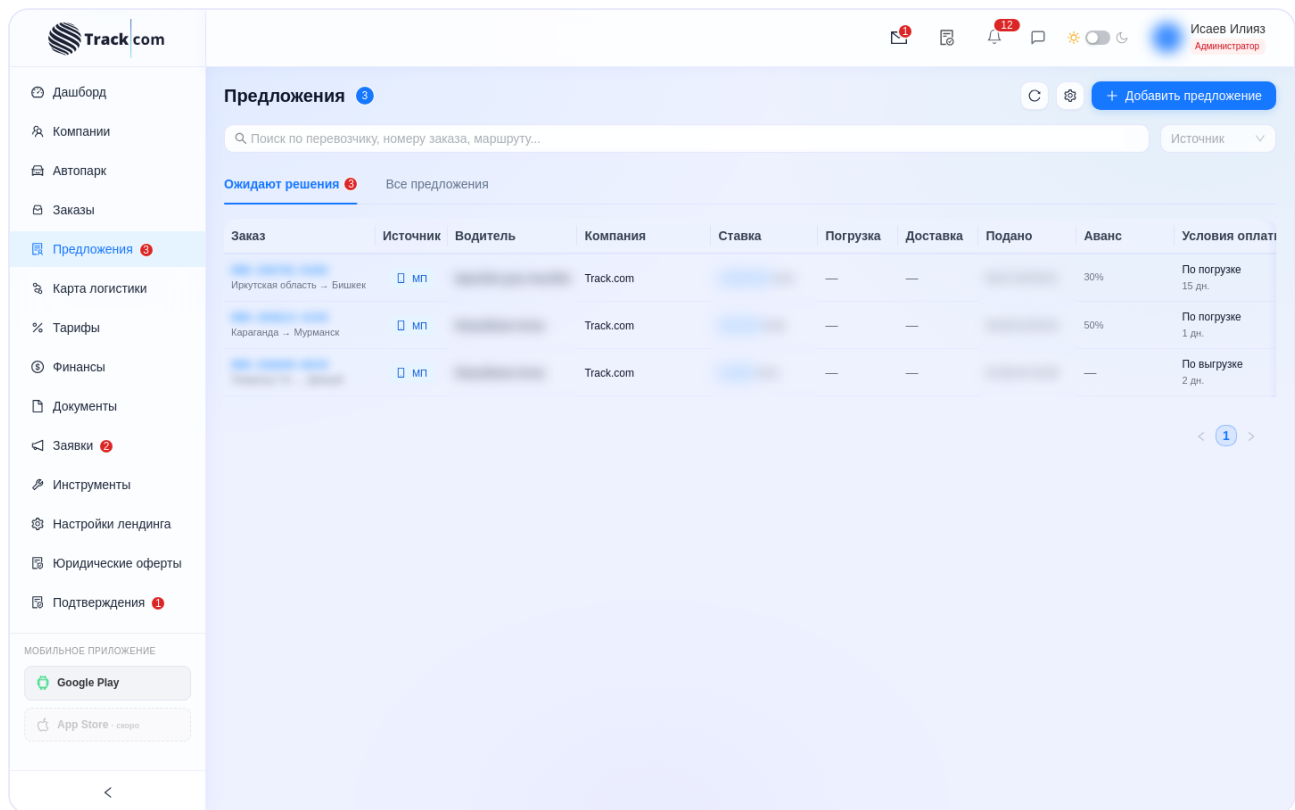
Track com

1 12 Исаев Илияз Администратор

Дашборд
Компании
Автопарк
Заказы
Предложения 3
Карта логистики
Тарифы
Финансы
Документы
Заявки 2
Инструменты
Настройки лендинга
Юридические оферты
Подтверждения 1

МОБИЛЬНОЕ ПРИЛОЖЕНИЕ
Google Play
App Store · скоро

Предложения 3

Добавить предложение

Поиск по перевозчику, номеру заказа, маршруту...

Источник

Ожидают решения 3 Все предложения

| Заказ | Источник | Водитель | Компания | Ставка | Погрузка | Доставка | Подано | Аванс | Условия оплат |
|---|---|---|---|---|---|---|---|---|---|
| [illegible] Иркутская область → Бишкек | МП | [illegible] | Track.com | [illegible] | — | — | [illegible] | 30% | По погрузке 15 дн. |
| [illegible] Караганда → Мурманск | МП | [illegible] | Track.com | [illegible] | — | — | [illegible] | 50% | По погрузке 1 дн. |
| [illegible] | МП | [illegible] | Track.com | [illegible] | — | — | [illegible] | — | По выгрузке 2 дн. |

1